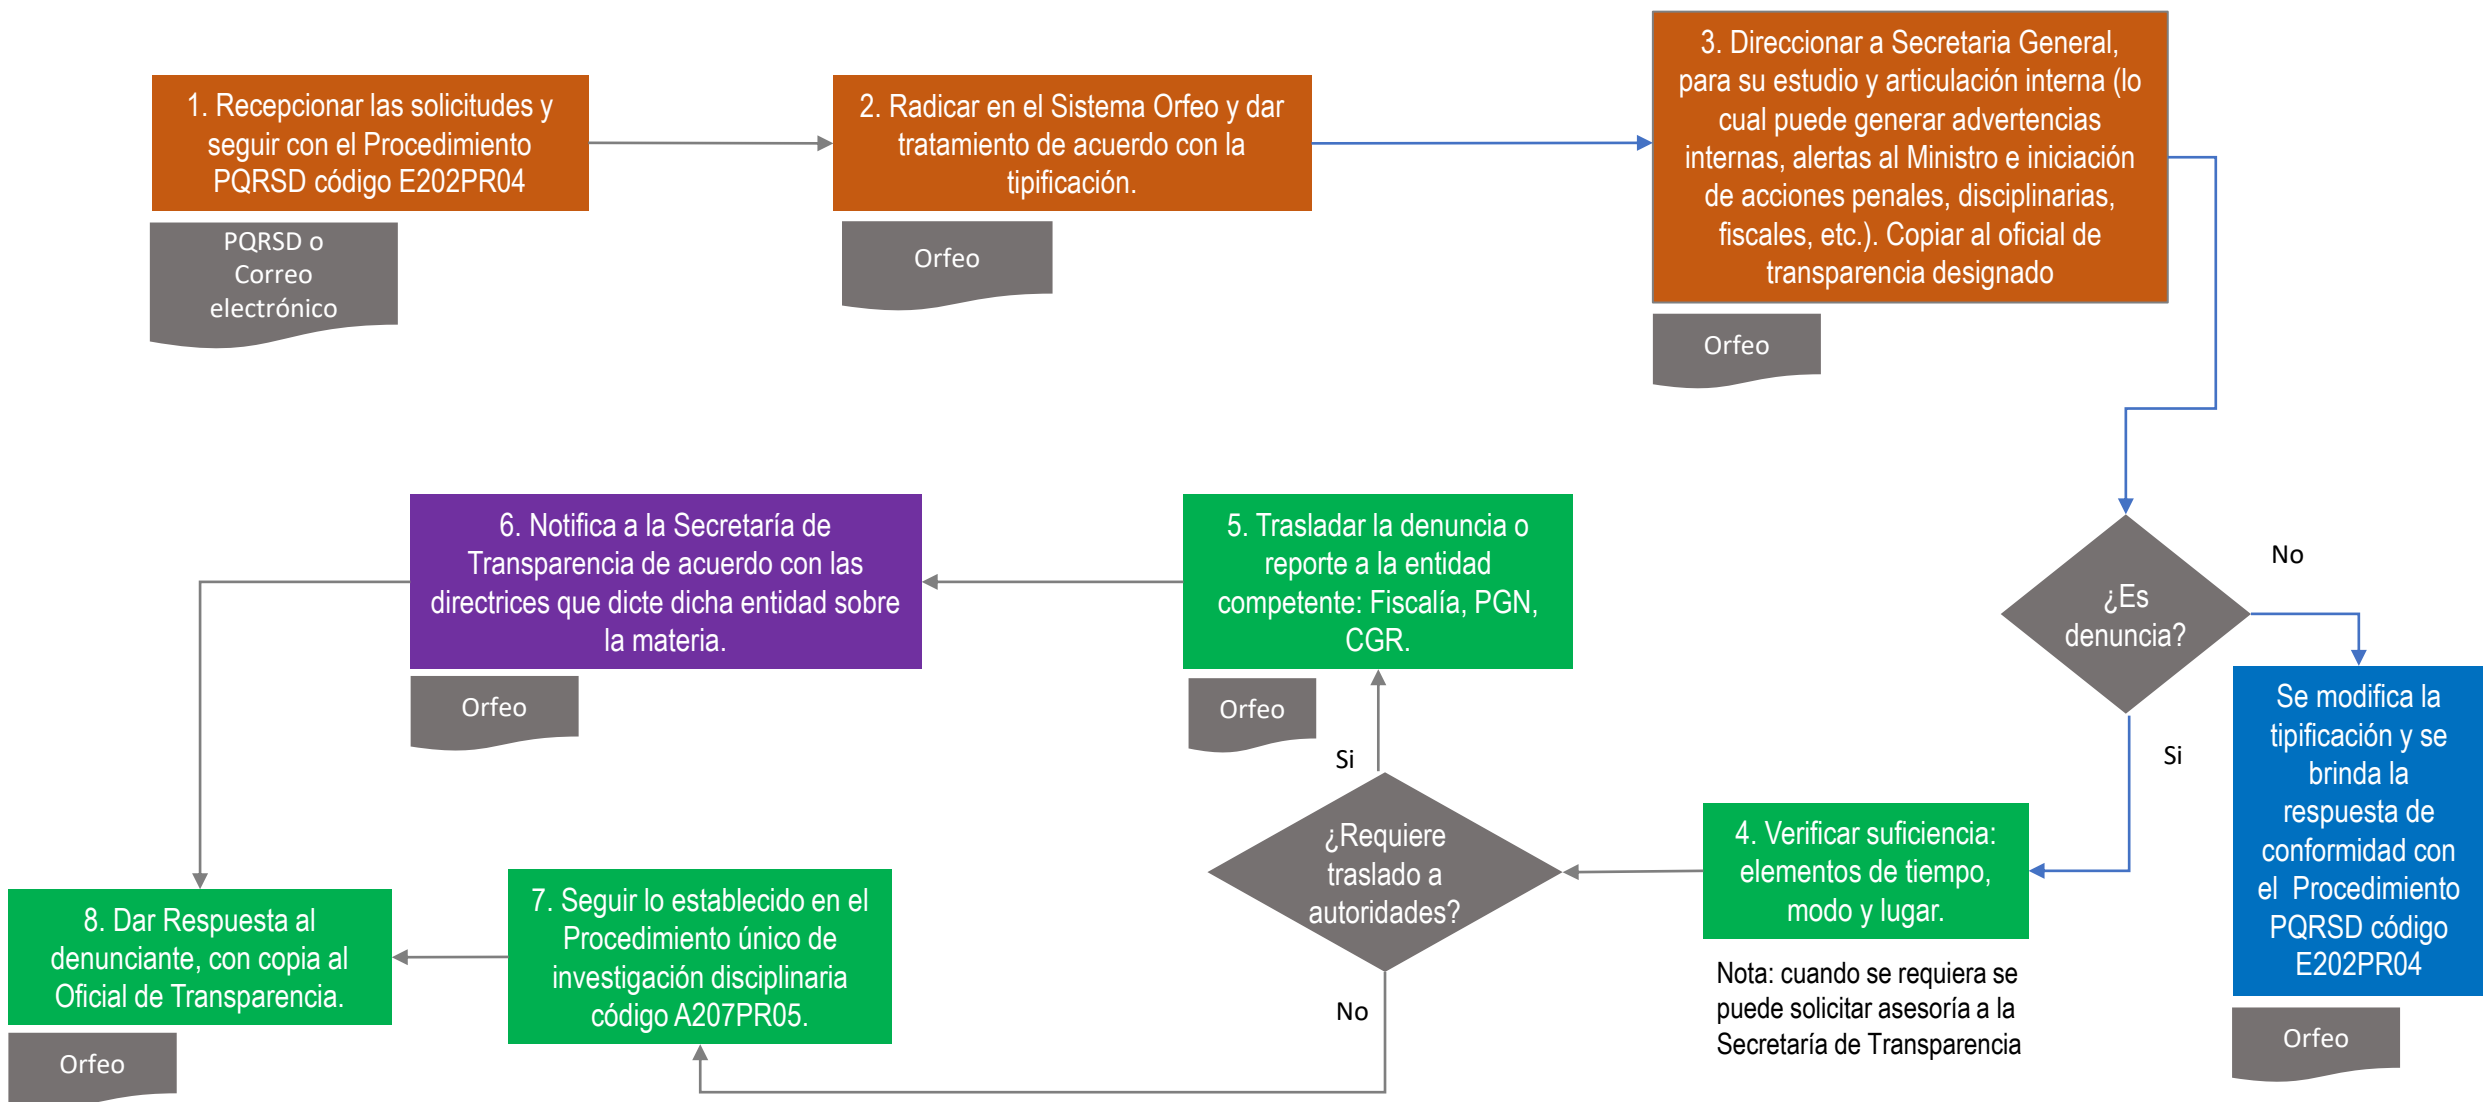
1. Recepcionar las solicitudes y seguir con el Procedimiento PQRSD código E202PR04

PQRSD o Correo electrónico

2. Radicar en el Sistema Orfeo y dar tratamiento de acuerdo con la tipificación.

Orfeo

3. Direccionar a Secretaria General, para su estudio y articulación interna (lo cual puede generar advertencias internas, alertas al Ministro e iniciación de acciones penales, disciplinarias, fiscales, etc.). Copiar al oficial de transparencia designado

Orfeo

¿Es denuncia?

No

Se modifica la tipificación y se brinda la respuesta de conformidad con el Procedimiento PQRSD código E202PR04

Orfeo

Si

4. Verificar suficiencia: elementos de tiempo, modo y lugar.

Nota: cuando se requiera se puede solicitar asesoría a la Secretaría de Transparencia

¿Requiere traslado a autoridades?

Si

5. Trasladar la denuncia o reporte a la entidad competente: Fiscalía, PGN, CGR.

Orfeo

6. Notifica a la Secretaría de Transparencia de acuerdo con las directrices que dicte dicha entidad sobre la materia.

Orfeo

No

7. Seguir lo establecido en el Procedimiento único de investigación disciplinaria código A207PR05.

8. Dar Respuesta al denunciante, con copia al Oficial de Transparencia.

Orfeo